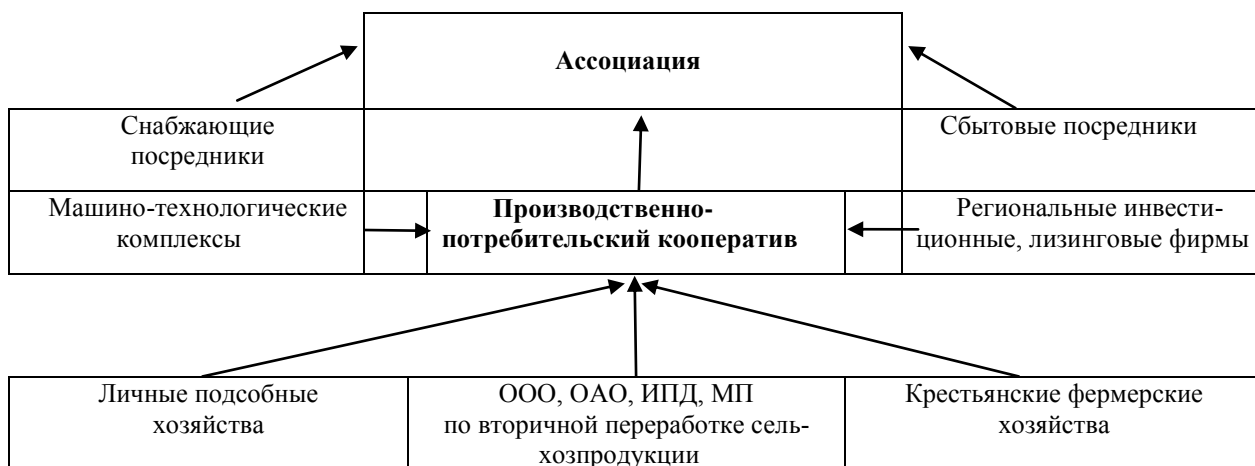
Ассоциация

Снабжающие посредники

Сбытовые посредники

Машино-технологические комплексы

Производственно-потребительский кооператив

Региональные инвестиционные, лизинговые фирмы

Личные подсобные хозяйства

ООО, ОАО, ИПД, МП по вторичной переработке сельхозпродукции

Крестьянские фермерские хозяйства